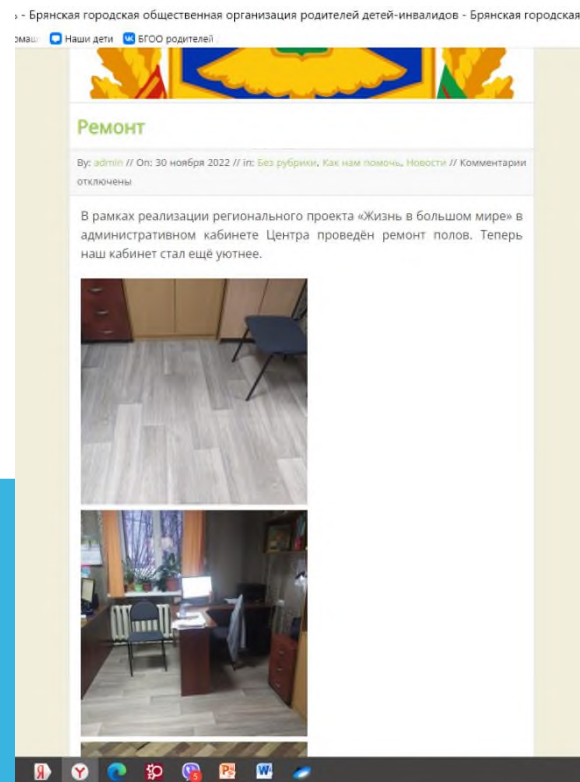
- Брянская городская общественная организация родителей детей-инвалидов - Брянская городская

омаш Наши дети БГОО родителей

Ремонт

By: admin // On: 30 ноября 2022 // in: Без рубрики, Как нам помочь, Новости // Комментарии отключены

В рамках реализации регионального проекта «Жизнь в большом мире» в административном кабинете Центра проведён ремонт полов. Теперь наш кабинет стал ещё уютнее.